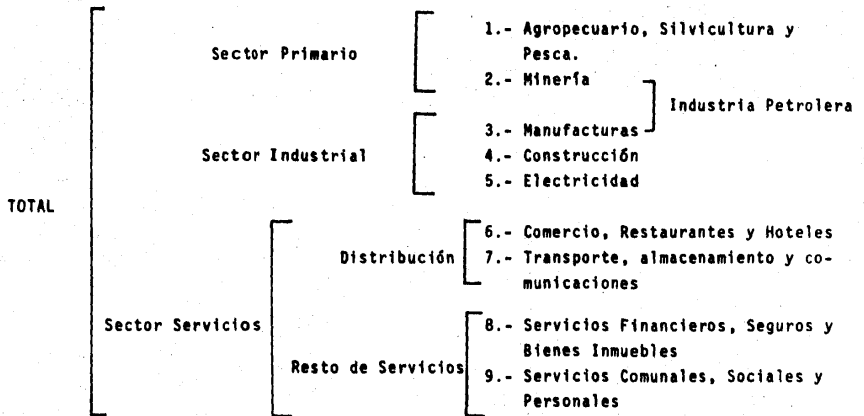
TOTAL

Sector Primario

1.- Agropecuario, Silvicultura y Pesca.

2.- Minería

Industria Petrolera

Sector Industrial

3.- Manufacturas

4.- Construcción

5.- Electricidad

Sector Servicios

Distribución

6.- Comercio, Restaurantes y Hoteles

7.- Transporte, almacenamiento y comunicaciones

Resto de Servicios

8.- Servicios Financieros, Seguros y Bienes Inmuebles

9.- Servicios Comunales, Sociales y Personales